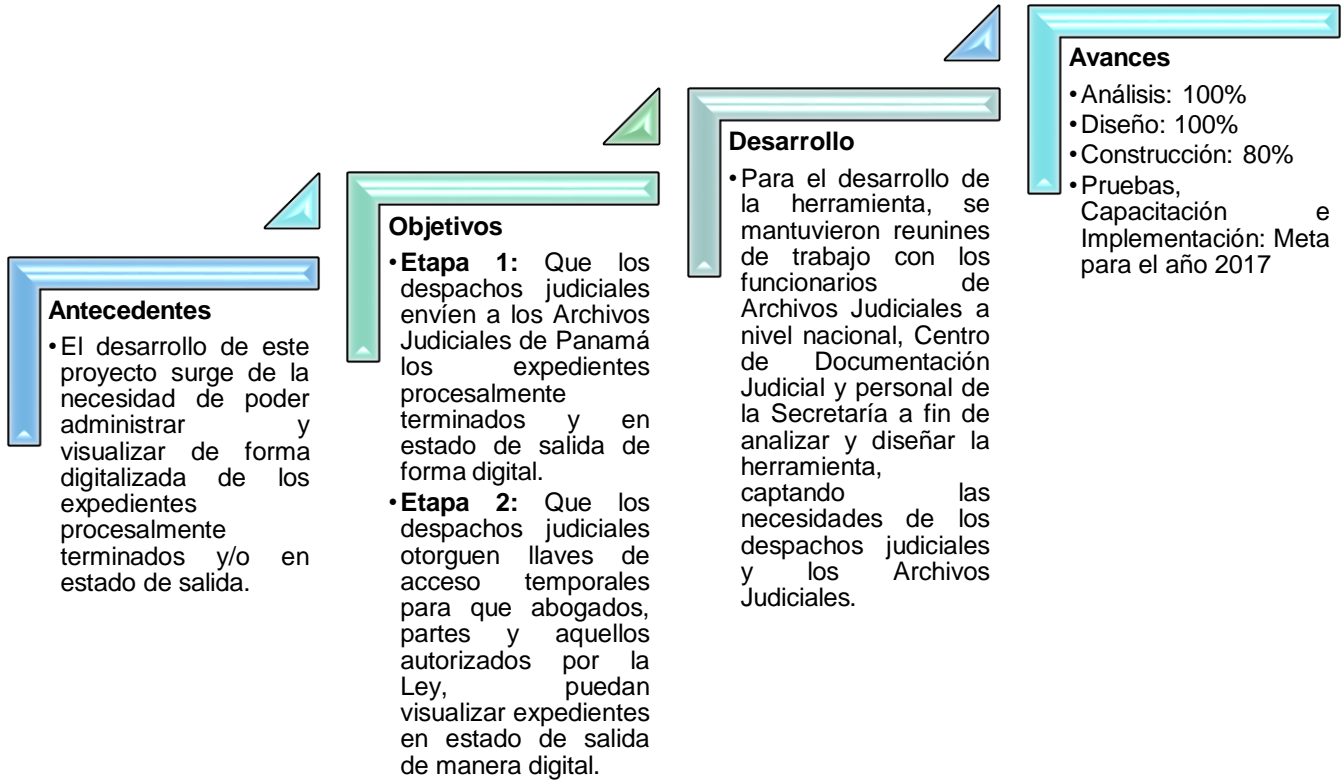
Antecedentes

- El desarrollo de este proyecto surge de la necesidad de poder administrar y visualizar de forma digitalizada de los expedientes procesalmente terminados y/o en estado de salida.

Objetivos

- **Etapa 1:** Que los despachos judiciales envíen a los Archivos Judiciales de Panamá los expedientes procesalmente terminados y en estado de salida de forma digital.
- **Etapa 2:** Que los despachos judiciales otorguen llaves de acceso temporales para que abogados, partes y aquellos autorizados por la Ley, puedan visualizar expedientes en estado de salida de manera digital.

Desarrollo

- Para el desarrollo de la herramienta, se mantuvieron reunines de trabajo con los funcionarios de Archivos Judiciales a nivel nacional, Centro de Documentación Judicial y personal de la Secretaría a fin de analizar y diseñar la herramienta, captando las necesidades de los despachos judiciales y los Archivos Judiciales.

Avances

- Análisis: 100%
- Diseño: 100%
- Construcción: 80%
- Pruebas, Capacitación e Implementación: Meta para el año 2017